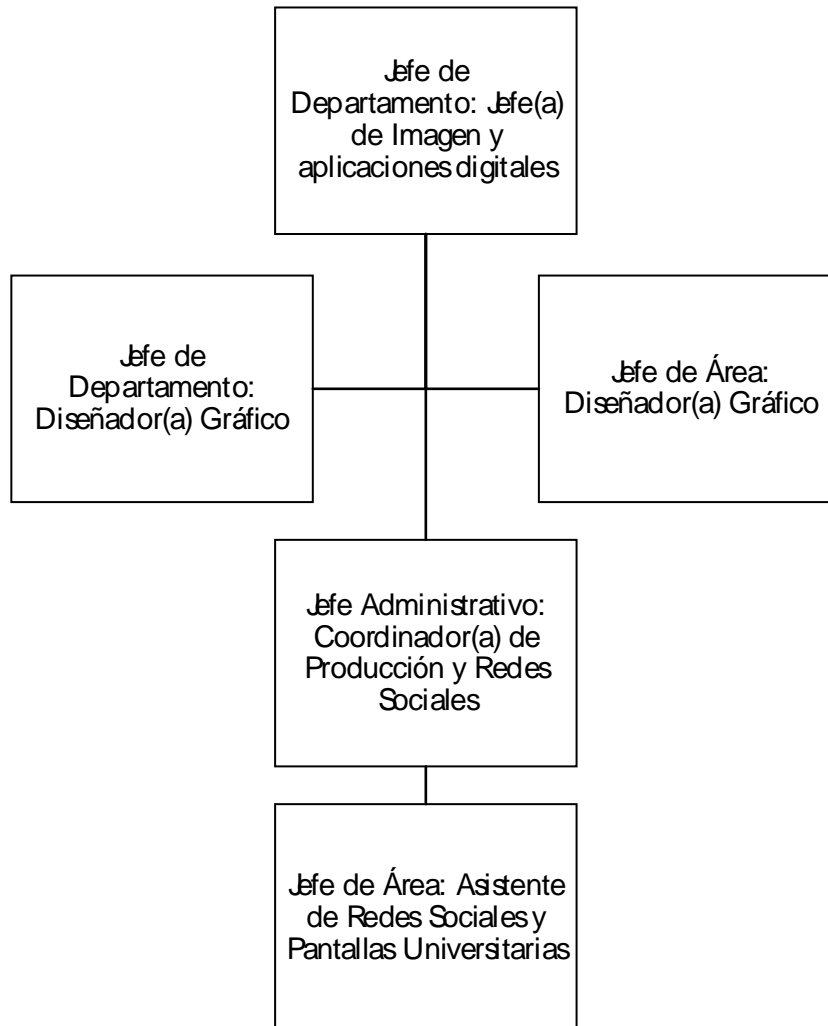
Jefe de Departamento: Jefe(a) de Imagen y aplicaciones digitales

Jefe de Departamento: Diseñador(a) Gráfico

Jefe de Área: Diseñador(a) Gráfico

Jefe Administrativo: Coordinador(a) de Producción y Redes Sociales

Jefe de Área: Asistente de Redes Sociales y Pantallas Universitarias